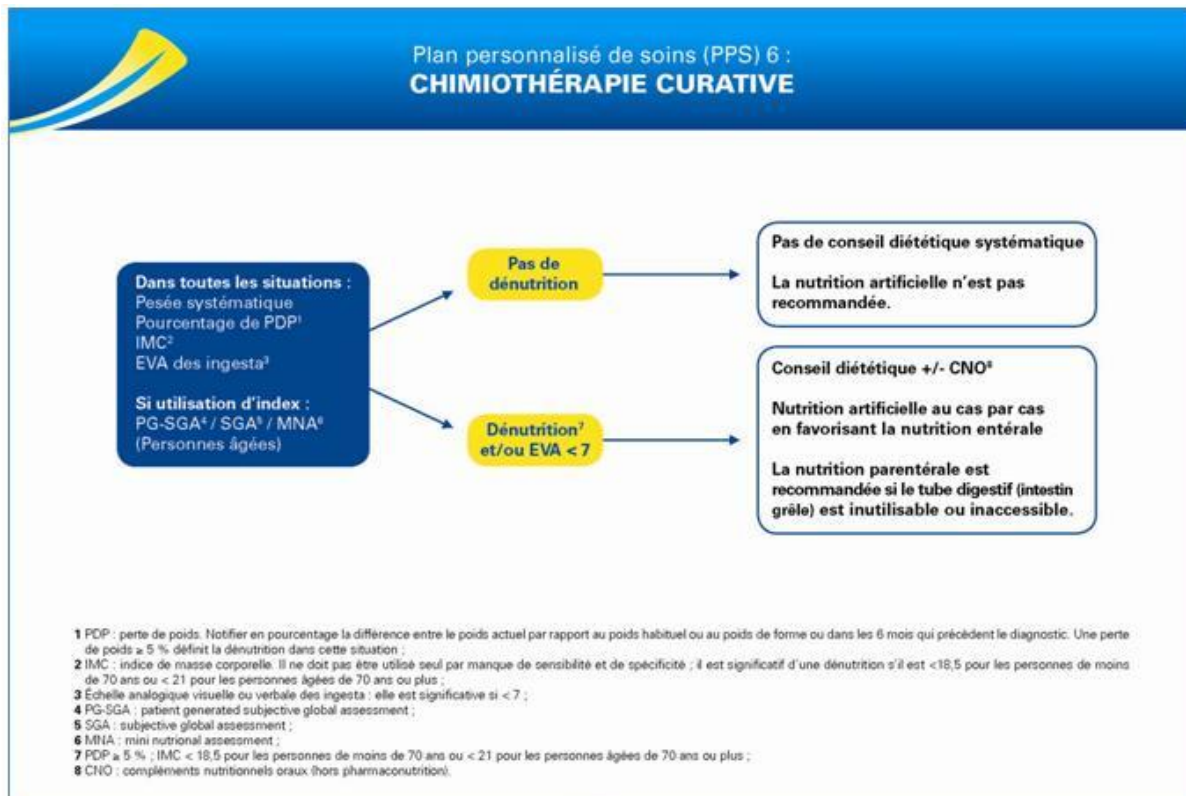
Plan personnalisé de soins (PPS) 6 :
CHIMIOTHÉRAPIE CURATIVE

Dans toutes les situations :
Pesée systématique
Pourcentage de PDP¹
IMC²
EVA des ingesta³

Si utilisation d'index :
PG-SGA⁴ / SGA⁵ / MNA⁶
(Personnes âgées)

Pas de dénutrition

Pas de conseil diététique systématique

La nutrition artificielle n'est pas recommandée.

Dénutrition⁷ et/ou EVA < 7

Conseil diététique +/- CNO⁸

Nutrition artificielle au cas par cas en favorisant la nutrition entérale

La nutrition parentérale est recommandée si le tube digestif (intestin grêle) est inutilisable ou inaccessible.

1 PDP : perte de poids. Notifier en pourcentage la différence entre le poids actuel par rapport au poids habituel ou au poids de forme ou dans les 6 mois qui précèdent le diagnostic. Une perte de poids ≥ 5 % définit la dénutrition dans cette situation ;
2 IMC : indice de masse corporelle. Il ne doit pas être utilisé seul par manque de sensibilité et de spécificité ; il est significatif d'une dénutrition s'il est <18,5 pour les personnes de moins de 70 ans ou < 21 pour les personnes âgées de 70 ans ou plus ;
3 Échelle analogique visuelle ou verbale des ingesta : elle est significative si < 7 ;
4 PG-SGA : patient generated subjective global assessment ;
5 SGA : subjective global assessment ;
6 MNA : mini nutrional assessment ;
7 PDP ≥ 5 % ; IMC < 18,5 pour les personnes de moins de 70 ans ou < 21 pour les personnes âgées de 70 ans ou plus ;
8 CNO : compléments nutritionnels oraux (hors pharmaconutrition).